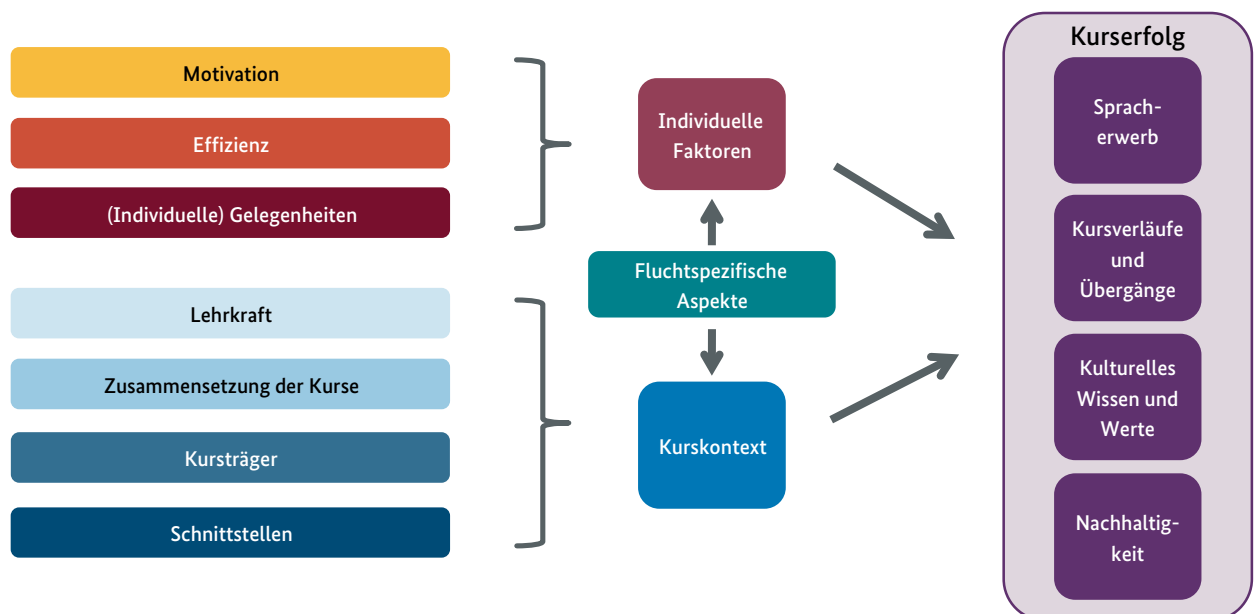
Motivation

Effizienz

(Individuelle) Gelegenheiten

Lehrkraft

Zusammensetzung der Kurse

Kursträger

Schnittstellen

Individuelle Faktoren

Fluchtspezifische Aspekte

Kurskontext

Kurserfolg

Spracherwerb

Kursverläufe und Übergänge

Kulturelles Wissen und Werte

Nachhaltigkeit